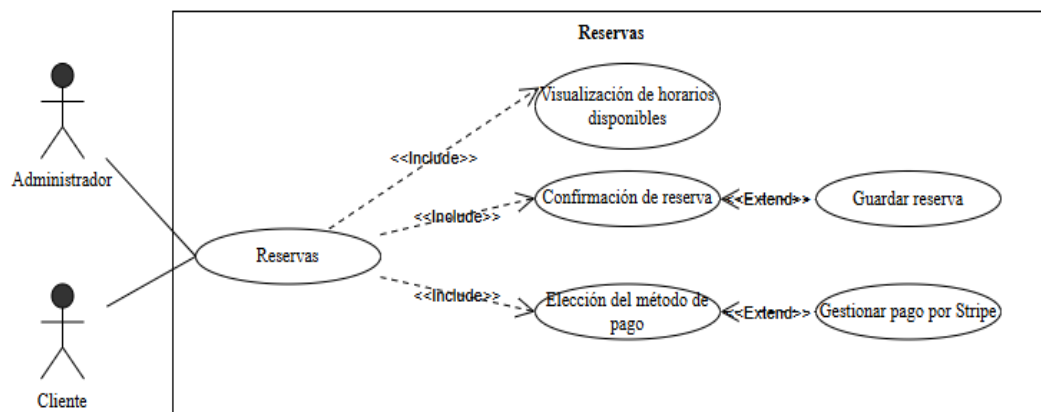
Reservas

Administrador

Cliente

Reservas

<<Include>>

Visualización de horarios disponibles

<<Include>>

Confirmación de reserva

<<Extend>>

Guardar reserva

<<Include>>

Elección del método de pago

<<Extend>>

Gestionar pago por Stripe